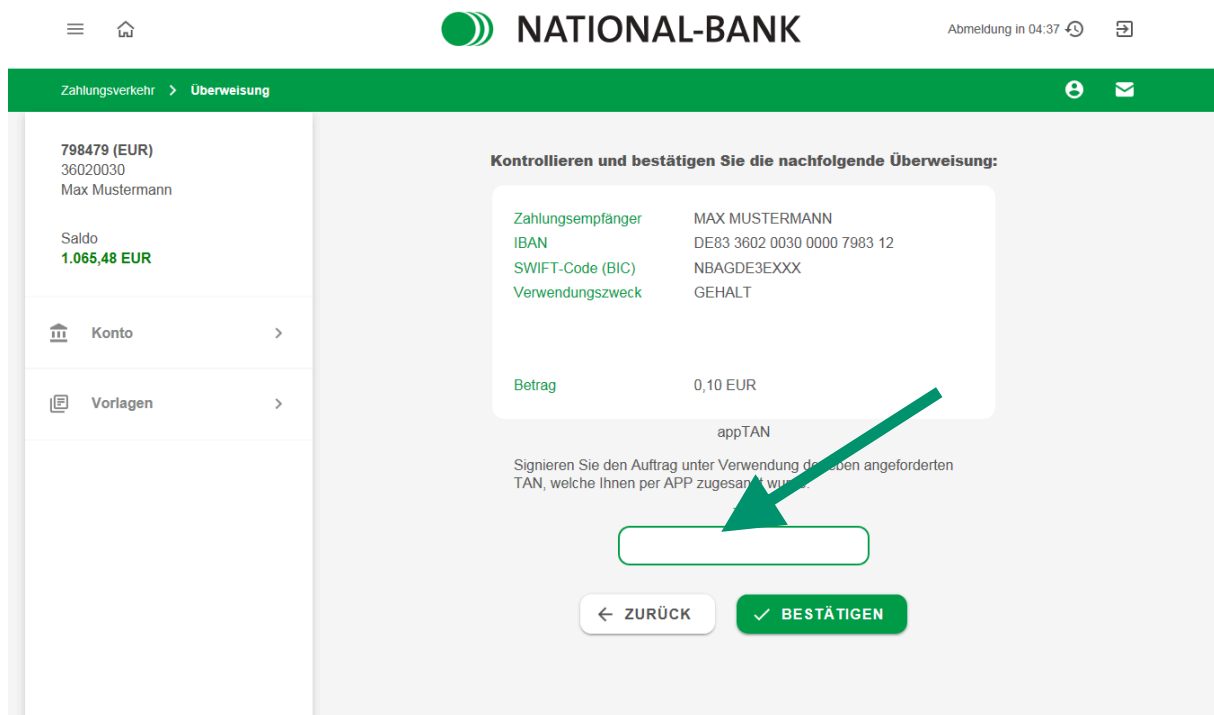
NATIONAL-BANK

Abmeldung in 04:37

Zahlungsverkehr > Überweisung

798479 (EUR)
36020030
Max Mustermann

Saldo
1.065,48 EUR

Konto

Vorlagen

Kontrollieren und bestätigen Sie die nachfolgende Überweisung:

| Zahlungsempfänger | MAX MUSTERMANN |
|---|---|
| IBAN | DE83 3602 0030 0000 7983 12 |
| SWIFT-Code (BIC) | NBAGDE3EXXX |
| Verwendungszweck | GEHALT |
| Betrag | 0,10 EUR |

appTAN

Signieren Sie den Auftrag unter Verwendung de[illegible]eben angeforderten TAN, welche Ihnen per APP zugesa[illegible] wu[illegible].

ZURÜCK

BESTÄTIGEN